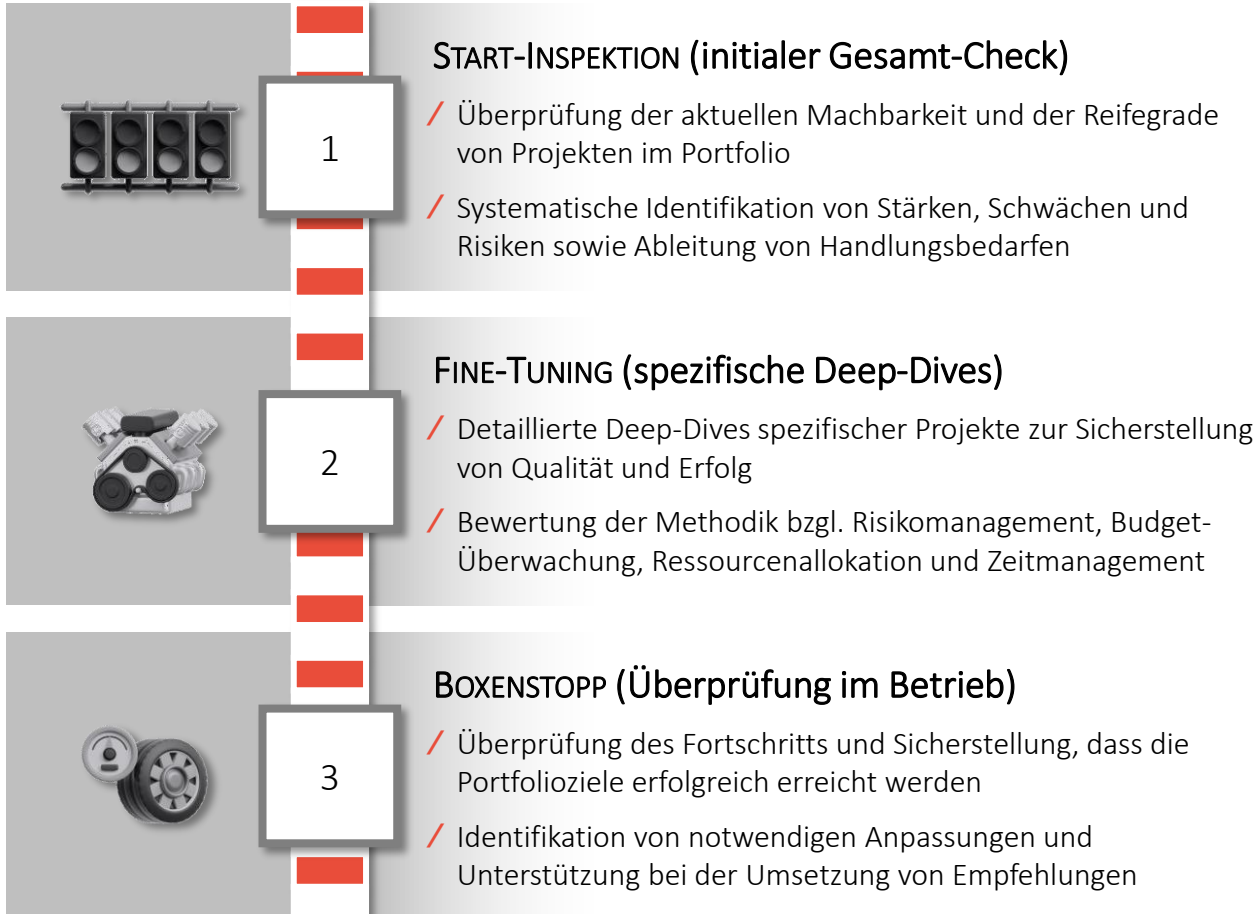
1

START-INSPEKTION (initialer Gesamt-Check)

/ Überprüfung der aktuellen Machbarkeit und der Reifegrade von Projekten im Portfolio

/ Systematische Identifikation von Stärken, Schwächen und Risiken sowie Ableitung von Handlungsbedarfen

2

FINE-TUNING (spezifische Deep-Dives)

/ Detaillierte Deep-Dives spezifischer Projekte zur Sicherstellung von Qualität und Erfolg

/ Bewertung der Methodik bzgl. Risikomanagement, Budget-Überwachung, Ressourcenallokation und Zeitmanagement

3

BOXENSTOPP (Überprüfung im Betrieb)

/ Überprüfung des Fortschritts und Sicherstellung, dass die Portfolioziele erfolgreich erreicht werden

/ Identifikation von notwendigen Anpassungen und Unterstützung bei der Umsetzung von Empfehlungen